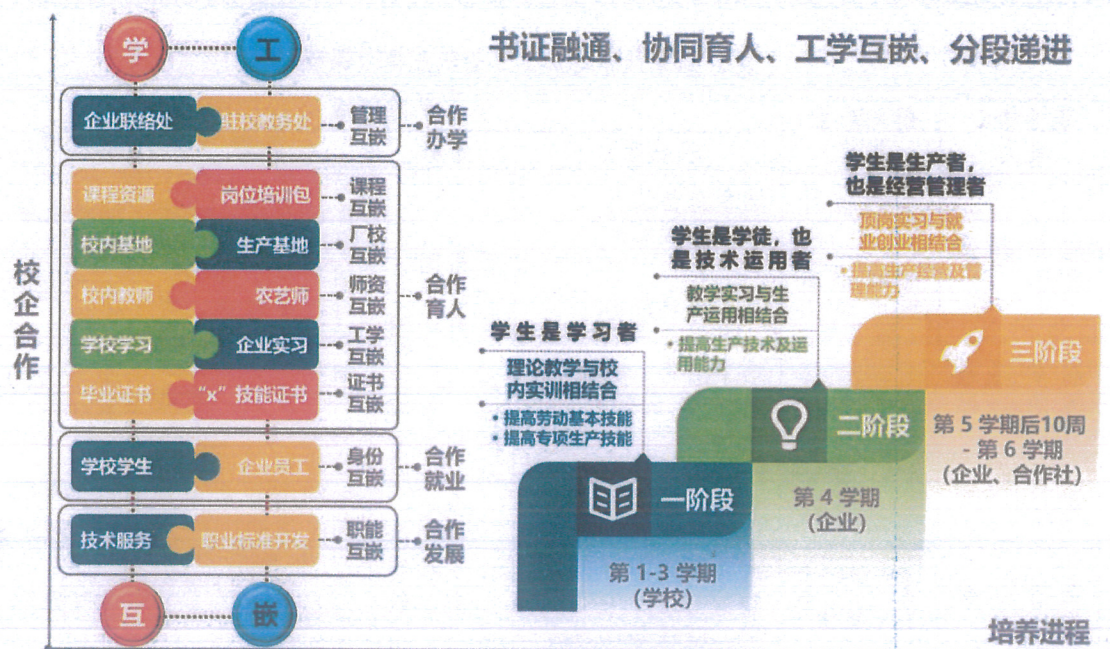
学 工

企业联络处 驻校教务处 管理互嵌 合作办学

课程资源 岗位培训包 课程互嵌
校内基地 生产基地 厂校互嵌
校内教师 农艺师 师资互嵌 合作育人
学校学习 企业实习 工学互嵌
毕业证书 “x”技能证书 证书互嵌

学校学生 企业员工 身份互嵌 合作就业

技术服务 职业标准开发 职能互嵌 合作发展

互 嵌

校企合作

书证融通、协同育人、工学互嵌、分段递进

学生是学习者
理论教学与校内实训相结合
• 提高劳动基本技能
• 提高专项生产技能

学生是学徒，也是技术运用者
教学实习与生产运用相结合
• 提高生产技术及运用能力

学生是生产者，也是经营管理者
顶岗实习与就业创业相结合
• 提高生产经营及管理能力

一阶段
第 1-3 学期
(学校)

二阶段
第 4 学期
(企业)

三阶段
第 5 学期后10周 - 第 6 学期
(企业、合作社)

培养进程